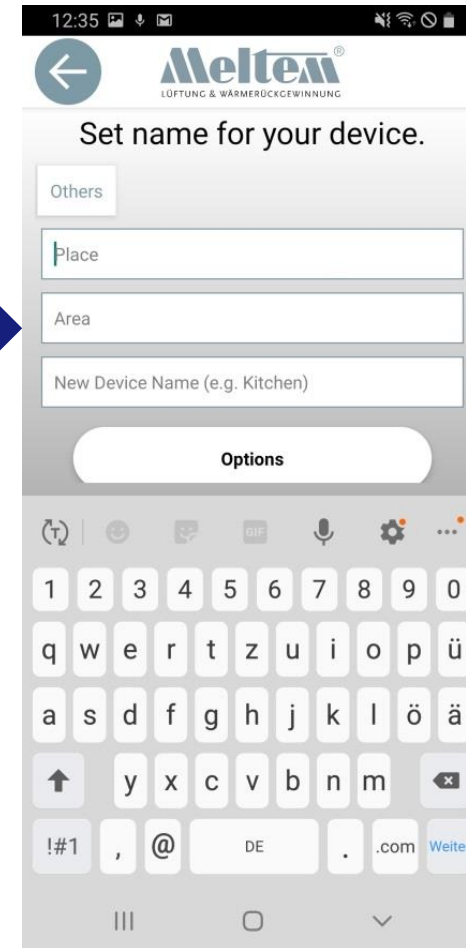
12:35

Meltem®
LÜFTUNG & WÄRMERÜCKGEWINNUNG

Set name for your device.

Others

Place

Area

New Device Name (e.g. Kitchen)

Options

GIF

1 2 3 4 5 6 7 8 9 0
q w e r t z u i o p ü
a s d f g h j k l ö ä
y x c v b n m
!#1 , @ DE . .com Weite